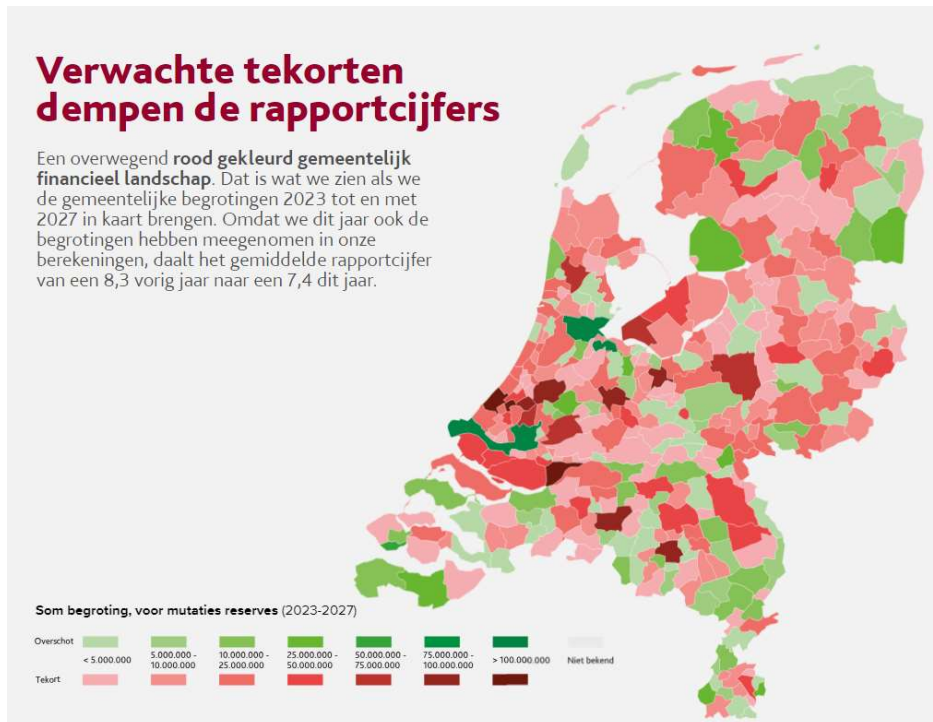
Verwachte tekorten dempen de rapportcijfers

Een overwegend **rood gekleurd gemeentelijk financieel landschap**. Dat is wat we zien als we de gemeentelijke begrotingen 2023 tot en met 2027 in kaart brengen. Omdat we dit jaar ook de begrotingen hebben meegenomen in onze berekeningen, daalt het gemiddelde rapportcijfer van een 8,3 vorig jaar naar een 7,4 dit jaar.

Som begroting, voor mutaties reserves (2023-2027)

Overschot

< 5.000.000
5.000.000 - 10.000.000
10.000.000 - 25.000.000
25.000.000 - 50.000.000
50.000.000 - 75.000.000
75.000.000 - 100.000.000
> 100.000.000
Niet bekend

Tekort